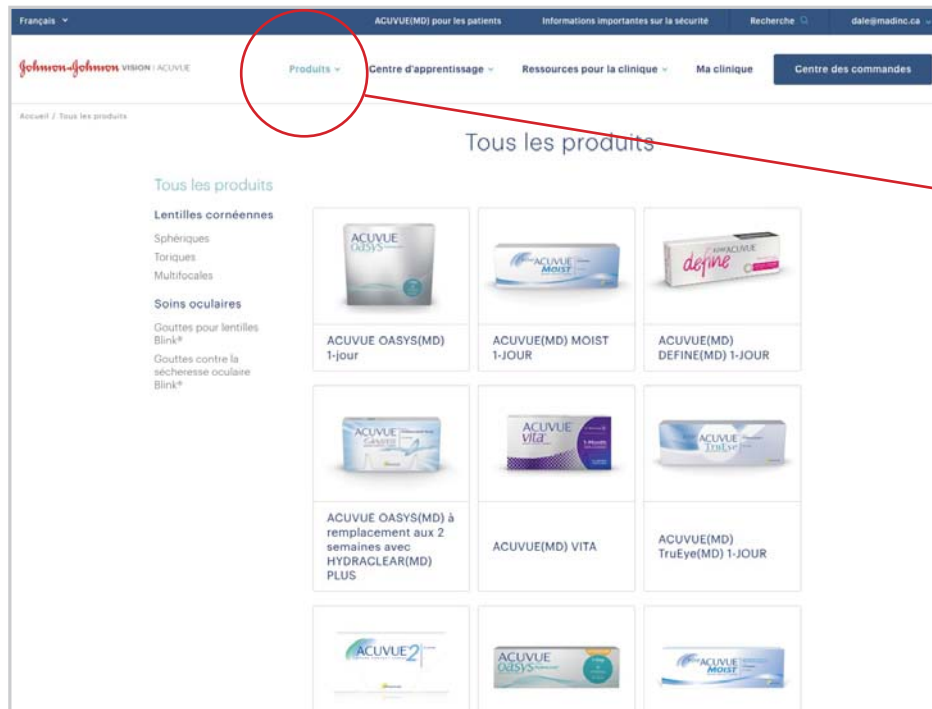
Français ⌄ ACUVUE(MD) pour les patients Informations importantes sur la sécurité Recherche dale@madinc.ca

Johnson&Johnson VISION | ACUVUE Produits ⌄ Centre d'apprentissage ⌄ Ressources pour la clinique ⌄ Ma clinique Centre des commandes

Accueil / Tous les produits

Tous les produits

Tous les produits

Lentilles cornéennes

Sphériques

Toriques

Multifocales

Soins oculaires

Gouttes pour lentilles Blink®

Gouttes contre la sécheresse oculaire Blink®

ACUVUE OASYS

ACUVUE OASYS(MD) 1-jour

ACUVUE MOIST

ACUVUE(MD) MOIST 1-JOUR

ACUVUE define

ACUVUE(MD) DEFINE(MD) 1-JOUR

ACUVUE OASYS

ACUVUE OASYS(MD) à remplacement aux 2 semaines avec HYDRACLEAR(MD) PLUS

ACUVUE vita

ACUVUE(MD) VITA

ACUVUE TruEye

ACUVUE(MD) TruEye(MD) 1-JOUR

ACUVUE 2

ACUVUE OASYS

ACUVUE MOIST